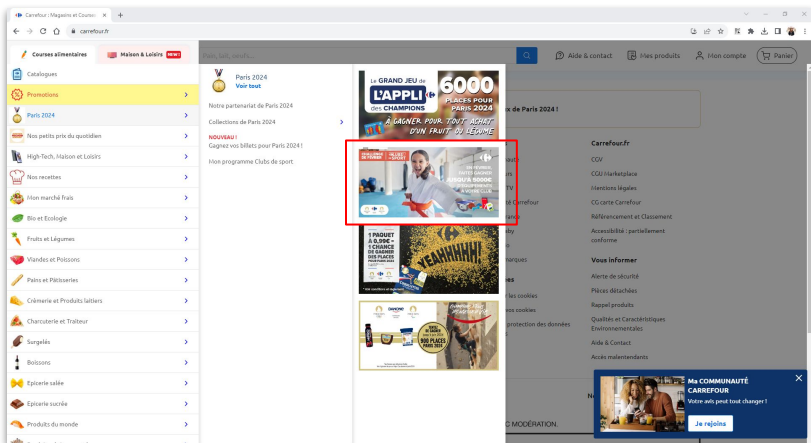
Carrefour : Magasins et Courses ×

carrefour.fr

Courses alimentaires
Maison & Loisirs NEW!

Lait, beurre...

Aide & contact
Mes produits
Mon compte
Panier

Catalogues
Promotions
Paris 2024
Nos petits prix du quotidien
High-Tech, Maison et Loisirs
Nos recettes
Mon marché frais
Bio et Ecologie
Fruits et Légumes
Viandes et Poissons
Pains et Pâtisseries
Crèmerie et Produits laitiers
Charcuterie et Traiteur
Surgelés
Boissons
Epicerie salée
Epicerie sucrée
Produits du monde

Paris 2024
Voir tout

Notre partenariat de Paris 2024
Collections de Paris 2024
NOUVEAU !
Gagnez vos billets pour Paris 2024 !
Mon programme Clubs de sport

Le GRAND JEU de L'APPLI des CHAMPIONS
6000 PLACES POUR PARIS 2024
À GAGNER POUR TOUT ACHAT D'UN FRUIT OU LÉGUME

1 PAQUET = 1 CHANCE DE GAGNER DES PLACES
YEAHHHH!

900 PLACES PARIS 2024

x de Paris 2024 !

Carrefour.fr
CGV
CGU Marketplace
Mentions légales
CG carte Carrefour
Référencement et Classement
Accessibilité : partiellement conforme

Vous informer
Alerte de sécurité
Pièces détachées
Rappel produits
Qualités et Caractéristiques Environnementales
Aide & Contact
Accès malentendants

Ma COMMUNAUTÉ CARREFOUR
Votre avis peut tout changer !
Je rejoins

C MODÉRATION.